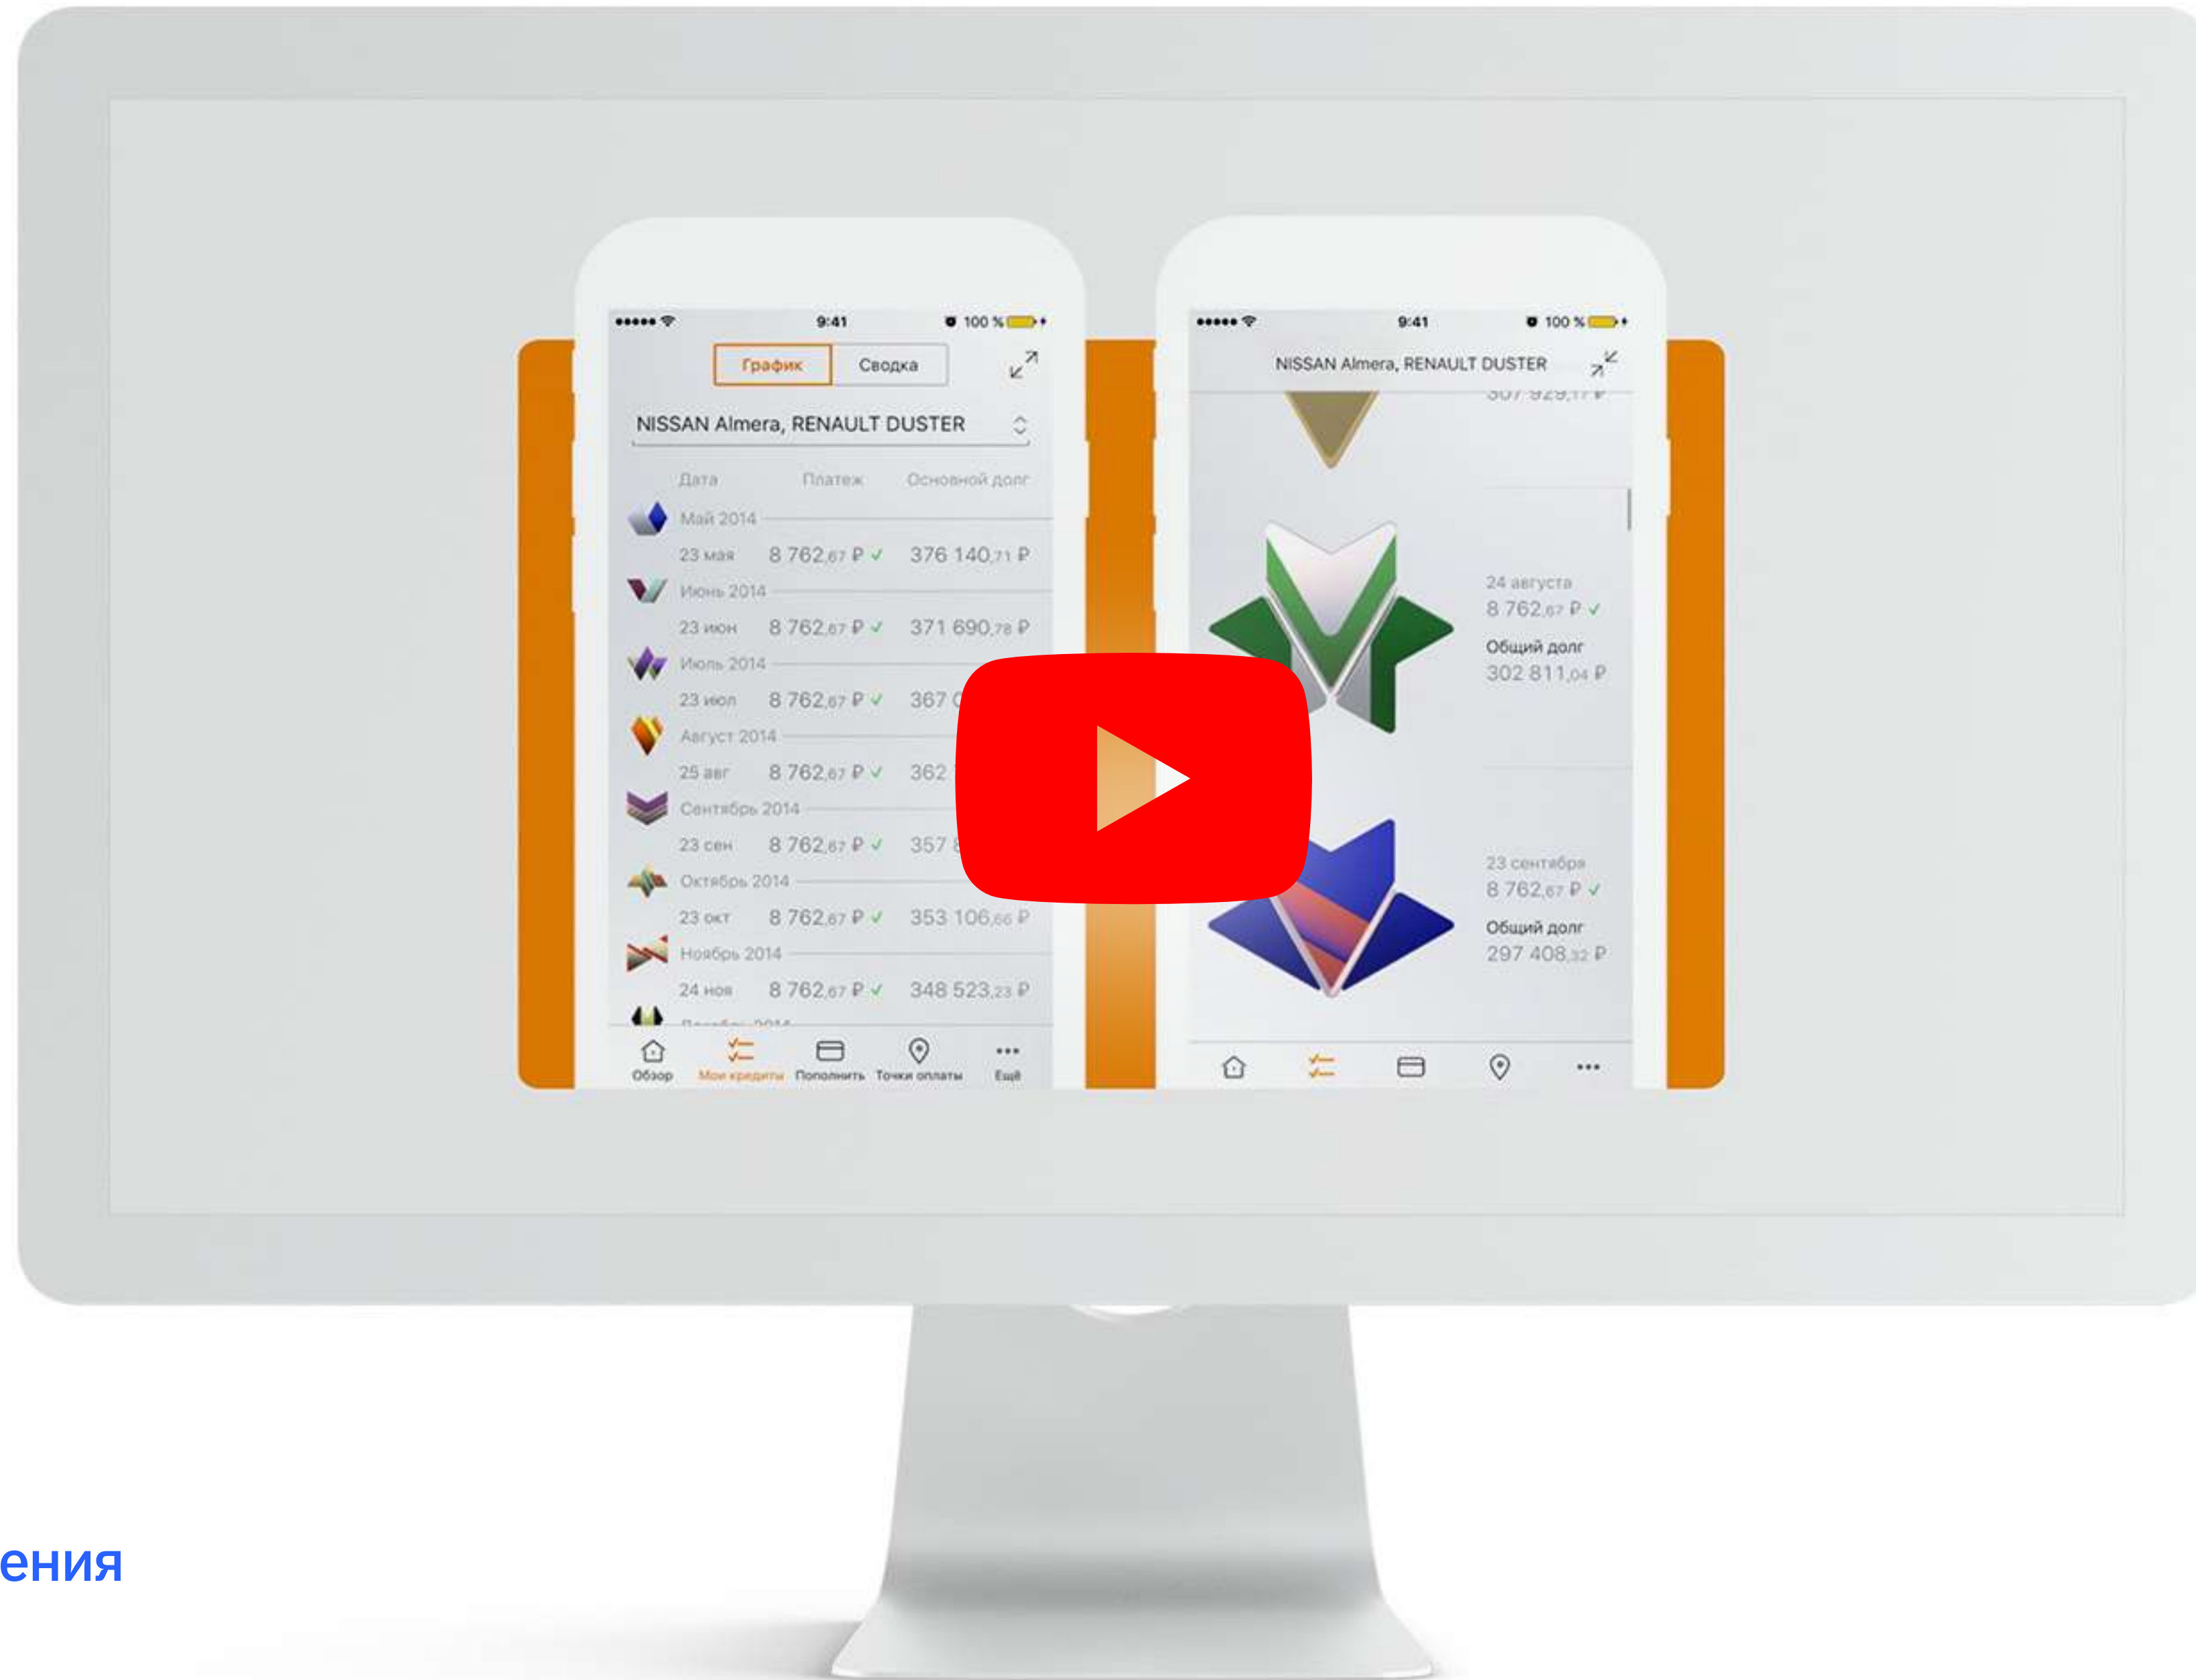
9:41
100 %
График
Сводка
NISSAN Almera, RENAULT DUSTER
Дата Платеж Основной долг
Май 2014
23 мая 8 762,67 ₽ 376 140,71 ₽
Июнь 2014
23 июн 8 762,67 ₽ 371 690,78 ₽
Июль 2014
23 июл 8 762,67 ₽ 367 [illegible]
Август 2014
25 авг 8 762,67 ₽ 362 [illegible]
Сентябрь 2014
23 сен 8 762,67 ₽ 357 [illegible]
Октябрь 2014
23 окт 8 762,67 ₽ 353 106,66 ₽
Ноябрь 2014
24 ноя 8 762,67 ₽ 348 523,23 ₽
Обзор
Мои кредиты
Пополнить
Точки оплаты
Ещё

9:41
100 %
NISSAN Almera, RENAULT DUSTER
24 августа
8 762,67 ₽
Общий долг
302 811,04 ₽
23 сентября
8 762,67 ₽
Общий долг
297 408,32 ₽

ения